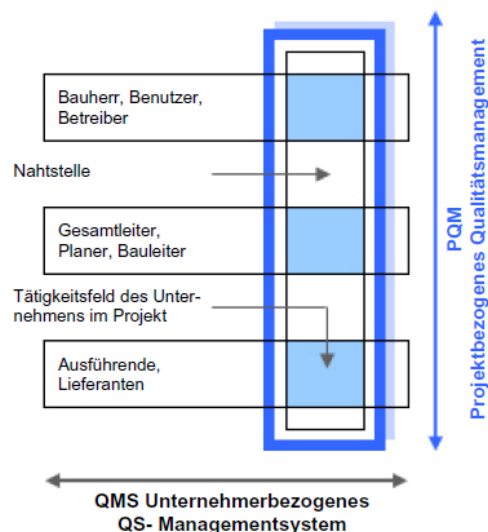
Bauherr, Benutzer, Betreiber

Nahtstelle

Gesamtleiter, Planer, Bauleiter

Tätigkeitsfeld des Unternehmens im Projekt

Ausführende, Lieferanten

PQM
Projektbezogenes Qualitätsmanagement

QMS Unternehmerbezogenes
QS- Managementsystem